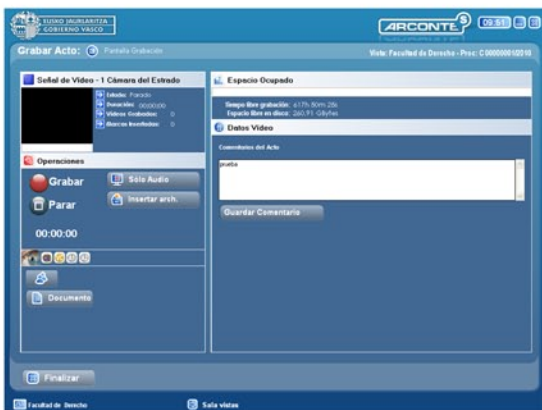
EUSKO JAURLARITZA
GOBIERNO VASCO

ARCONTE

09:51

Grabar Acto: Pantalla Grabación

Vista: Facultad de Derecho - Proc: C000000010010

Señal de Video - 1 Cámara del Estrado

Estado: Parado
Duración: 00:00:00
Videos Grabados: 0
Marcas Insertadas: 0

Operaciones

Grabar

Parar

Sólo Audio

Insertar arch.

00:00:00

Documento

Espacio Ocupado

Tiempo libre grabación: 617h 8m 28s
Espacio libre en disco: 260,91 GBytes

Datos Video

Comentarios del Acto

prueba

Guardar Comentario

Finalizar

Facultad de Derecho

Sala vistas